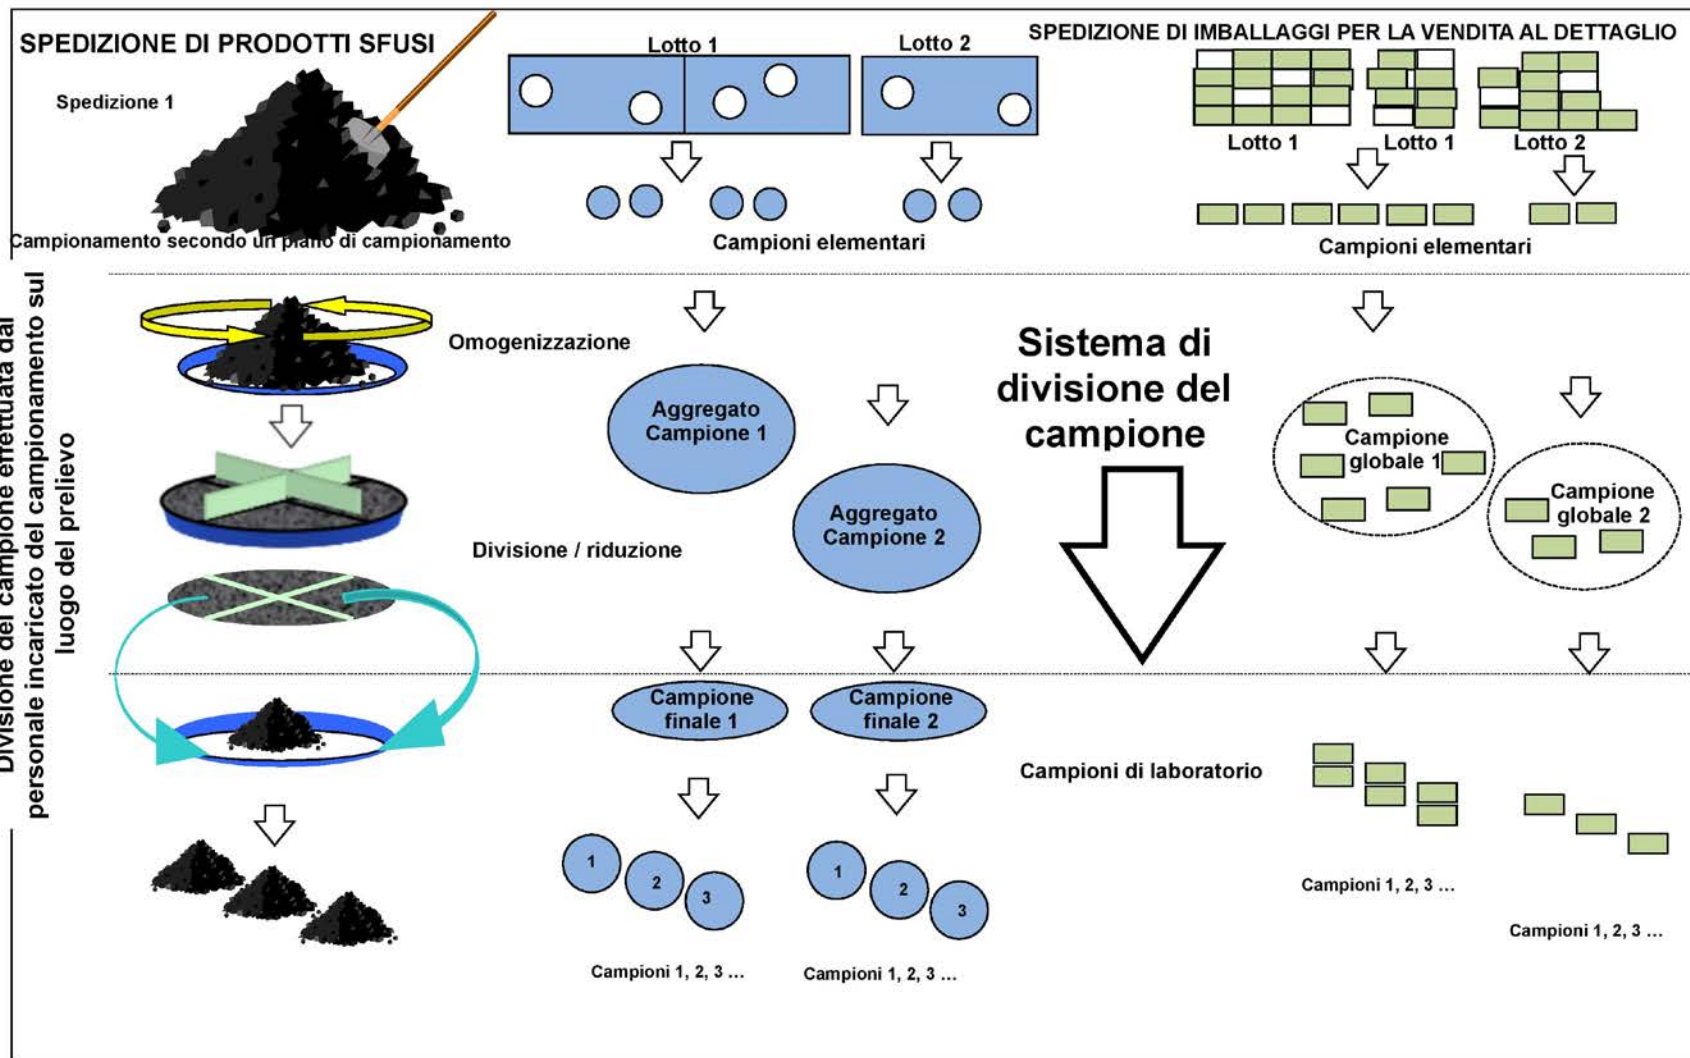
SPEDIZIONE DI PRODOTTI SFUSI

Spedizione 1

Campionamento secondo un piano di campionamento

Lotto 1

Lotto 2

Campioni elementari

SPEDIZIONE DI IMBALLAGGI PER LA VENDITA AL DETTAGLIO

Lotto 1

Lotto 1

Lotto 2

Campioni elementari

Divisione del campione effettuata dal personale incaricato del campionamento sul luogo del prelievo

Omogenizzazione

Aggregato Campione 1

Aggregato Campione 2

Sistema di divisione del campione

Campione globale 1

Campione globale 2

Divisione / riduzione

Campione finale 1

Campione finale 2

Campioni di laboratorio

1 2 3

1 2 3

Campioni 1, 2, 3 ...

Campioni 1, 2, 3 ...

Campioni 1, 2, 3 ...

Campioni 1, 2, 3 ...